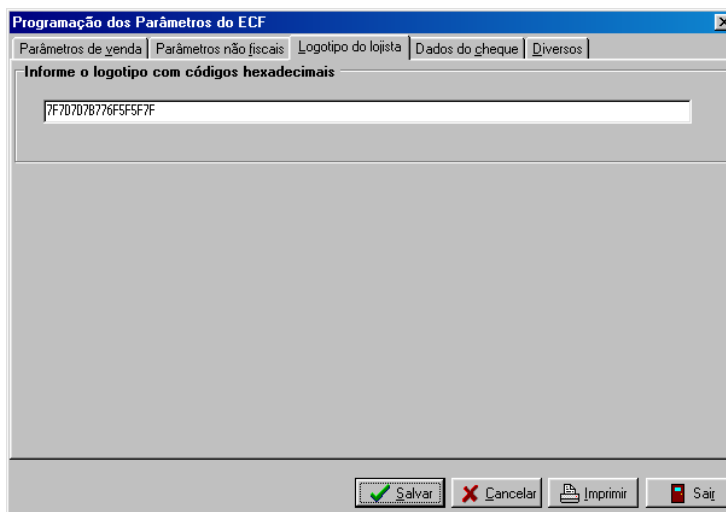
Programação dos Parâmetros do ECF

Parâmetros de venda | Parâmetros não fiscais | Logotipo do lojista | Dados do cheque | Diversos

Informe o logotipo com códigos hexadecimais

7F7D7D7B776F5F5F7F

Salvar | Cancelar | Imprimir | Sair